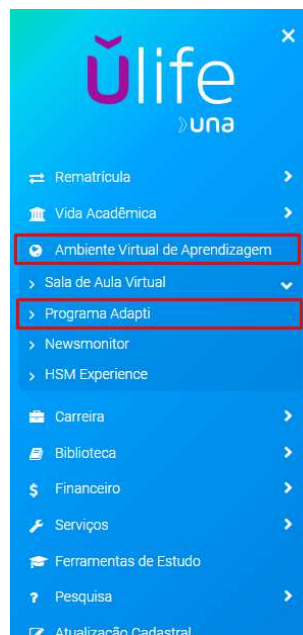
×
ŭlife
›una

Rematrícula
Vida Acadêmica
Ambiente Virtual de Aprendizagem
Sala de Aula Virtual
Programa Adapti
Newsmonitor
HSM Experience
Carreira
Biblioteca
Financeiro
Serviços
Ferramentas de Estudo
Pesquisa
Atualização Cadastral